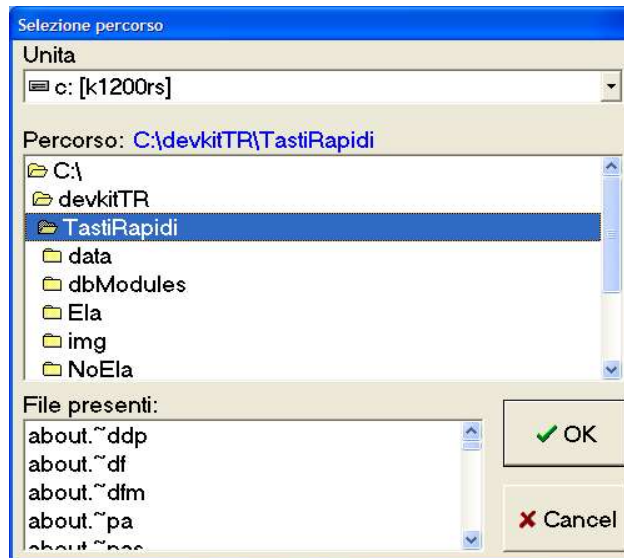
Selezione percorso

Unita

c: [k1200rs]

Percorso: C:\devkitTR\TastiRapidi

C:\

devkitTR

TastiRapidi

data

dbModules

Ela

img

NoEla

File presenti:

about.~ddp

about.~df

about.~dfm

about.~pa

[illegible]

OK

Cancel